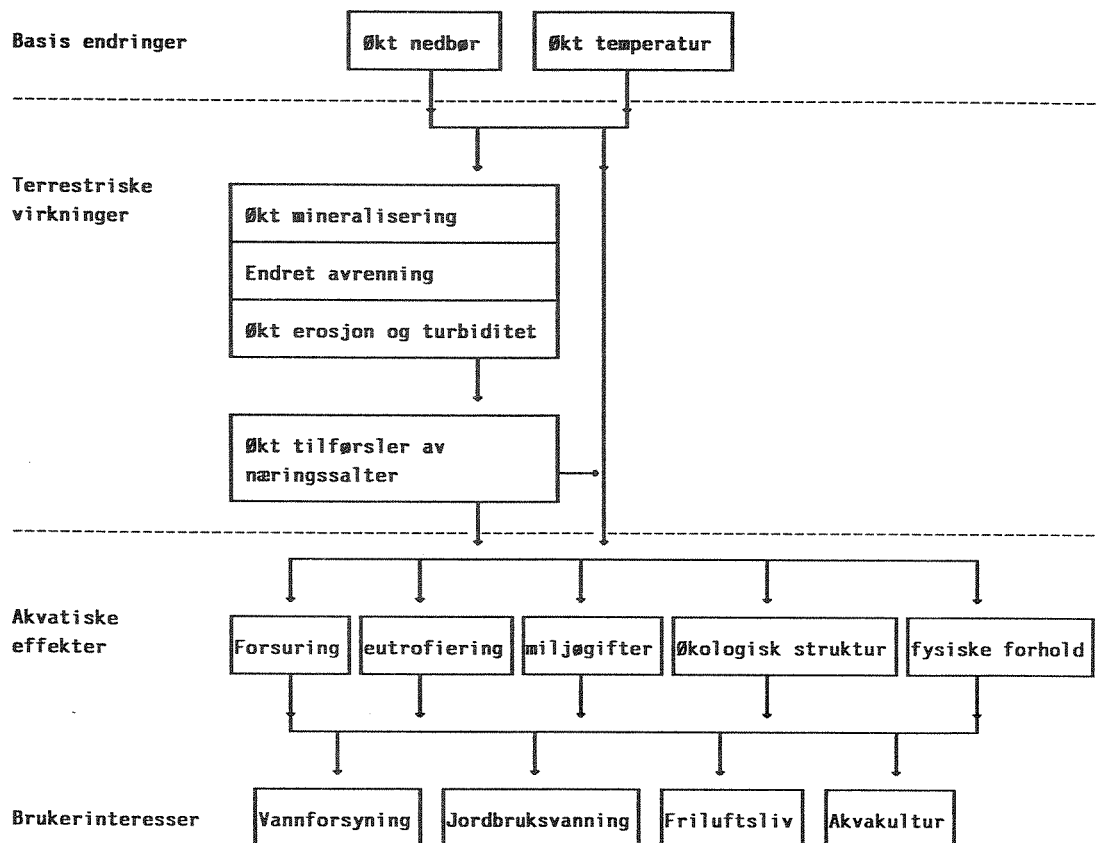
Basis endringer

Økt nedbør

Økt temperatur

Terrestriske virkninger

Økt mineralisering

Endret avrenning

Økt erosjon og turbiditet

Økt tilførsler av næringssalter

Akvatiske effekter

Forsuring

eutrofiering

miljøgifter

Økologisk struktur

fysiske forhold

Brukerinteresser

Vannforsyning

Jordbruksvanning

Friluftsliv

Akvakultur